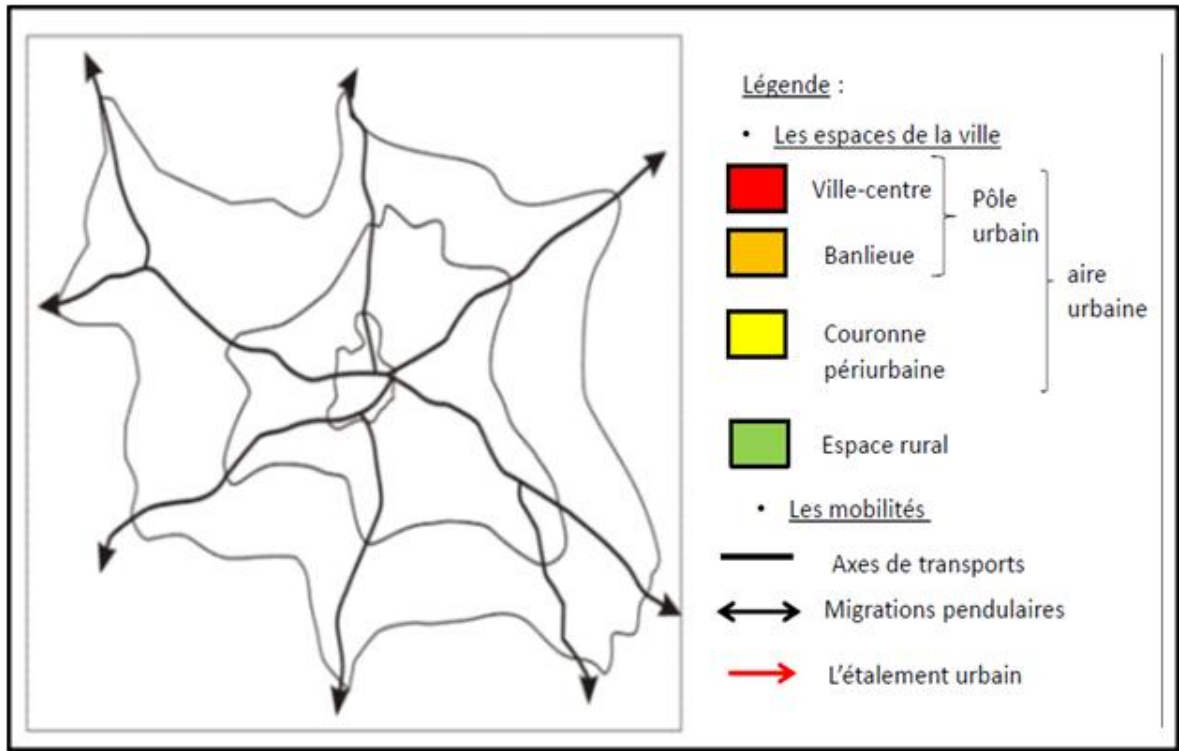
Légende :

• Les espaces de la ville

Ville-centre

Banlieue

Pôle urbain

aire urbaine

Couronne périurbaine

Espace rural

• Les mobilités

Axes de transports

Migrations pendulaires

L'étalement urbain